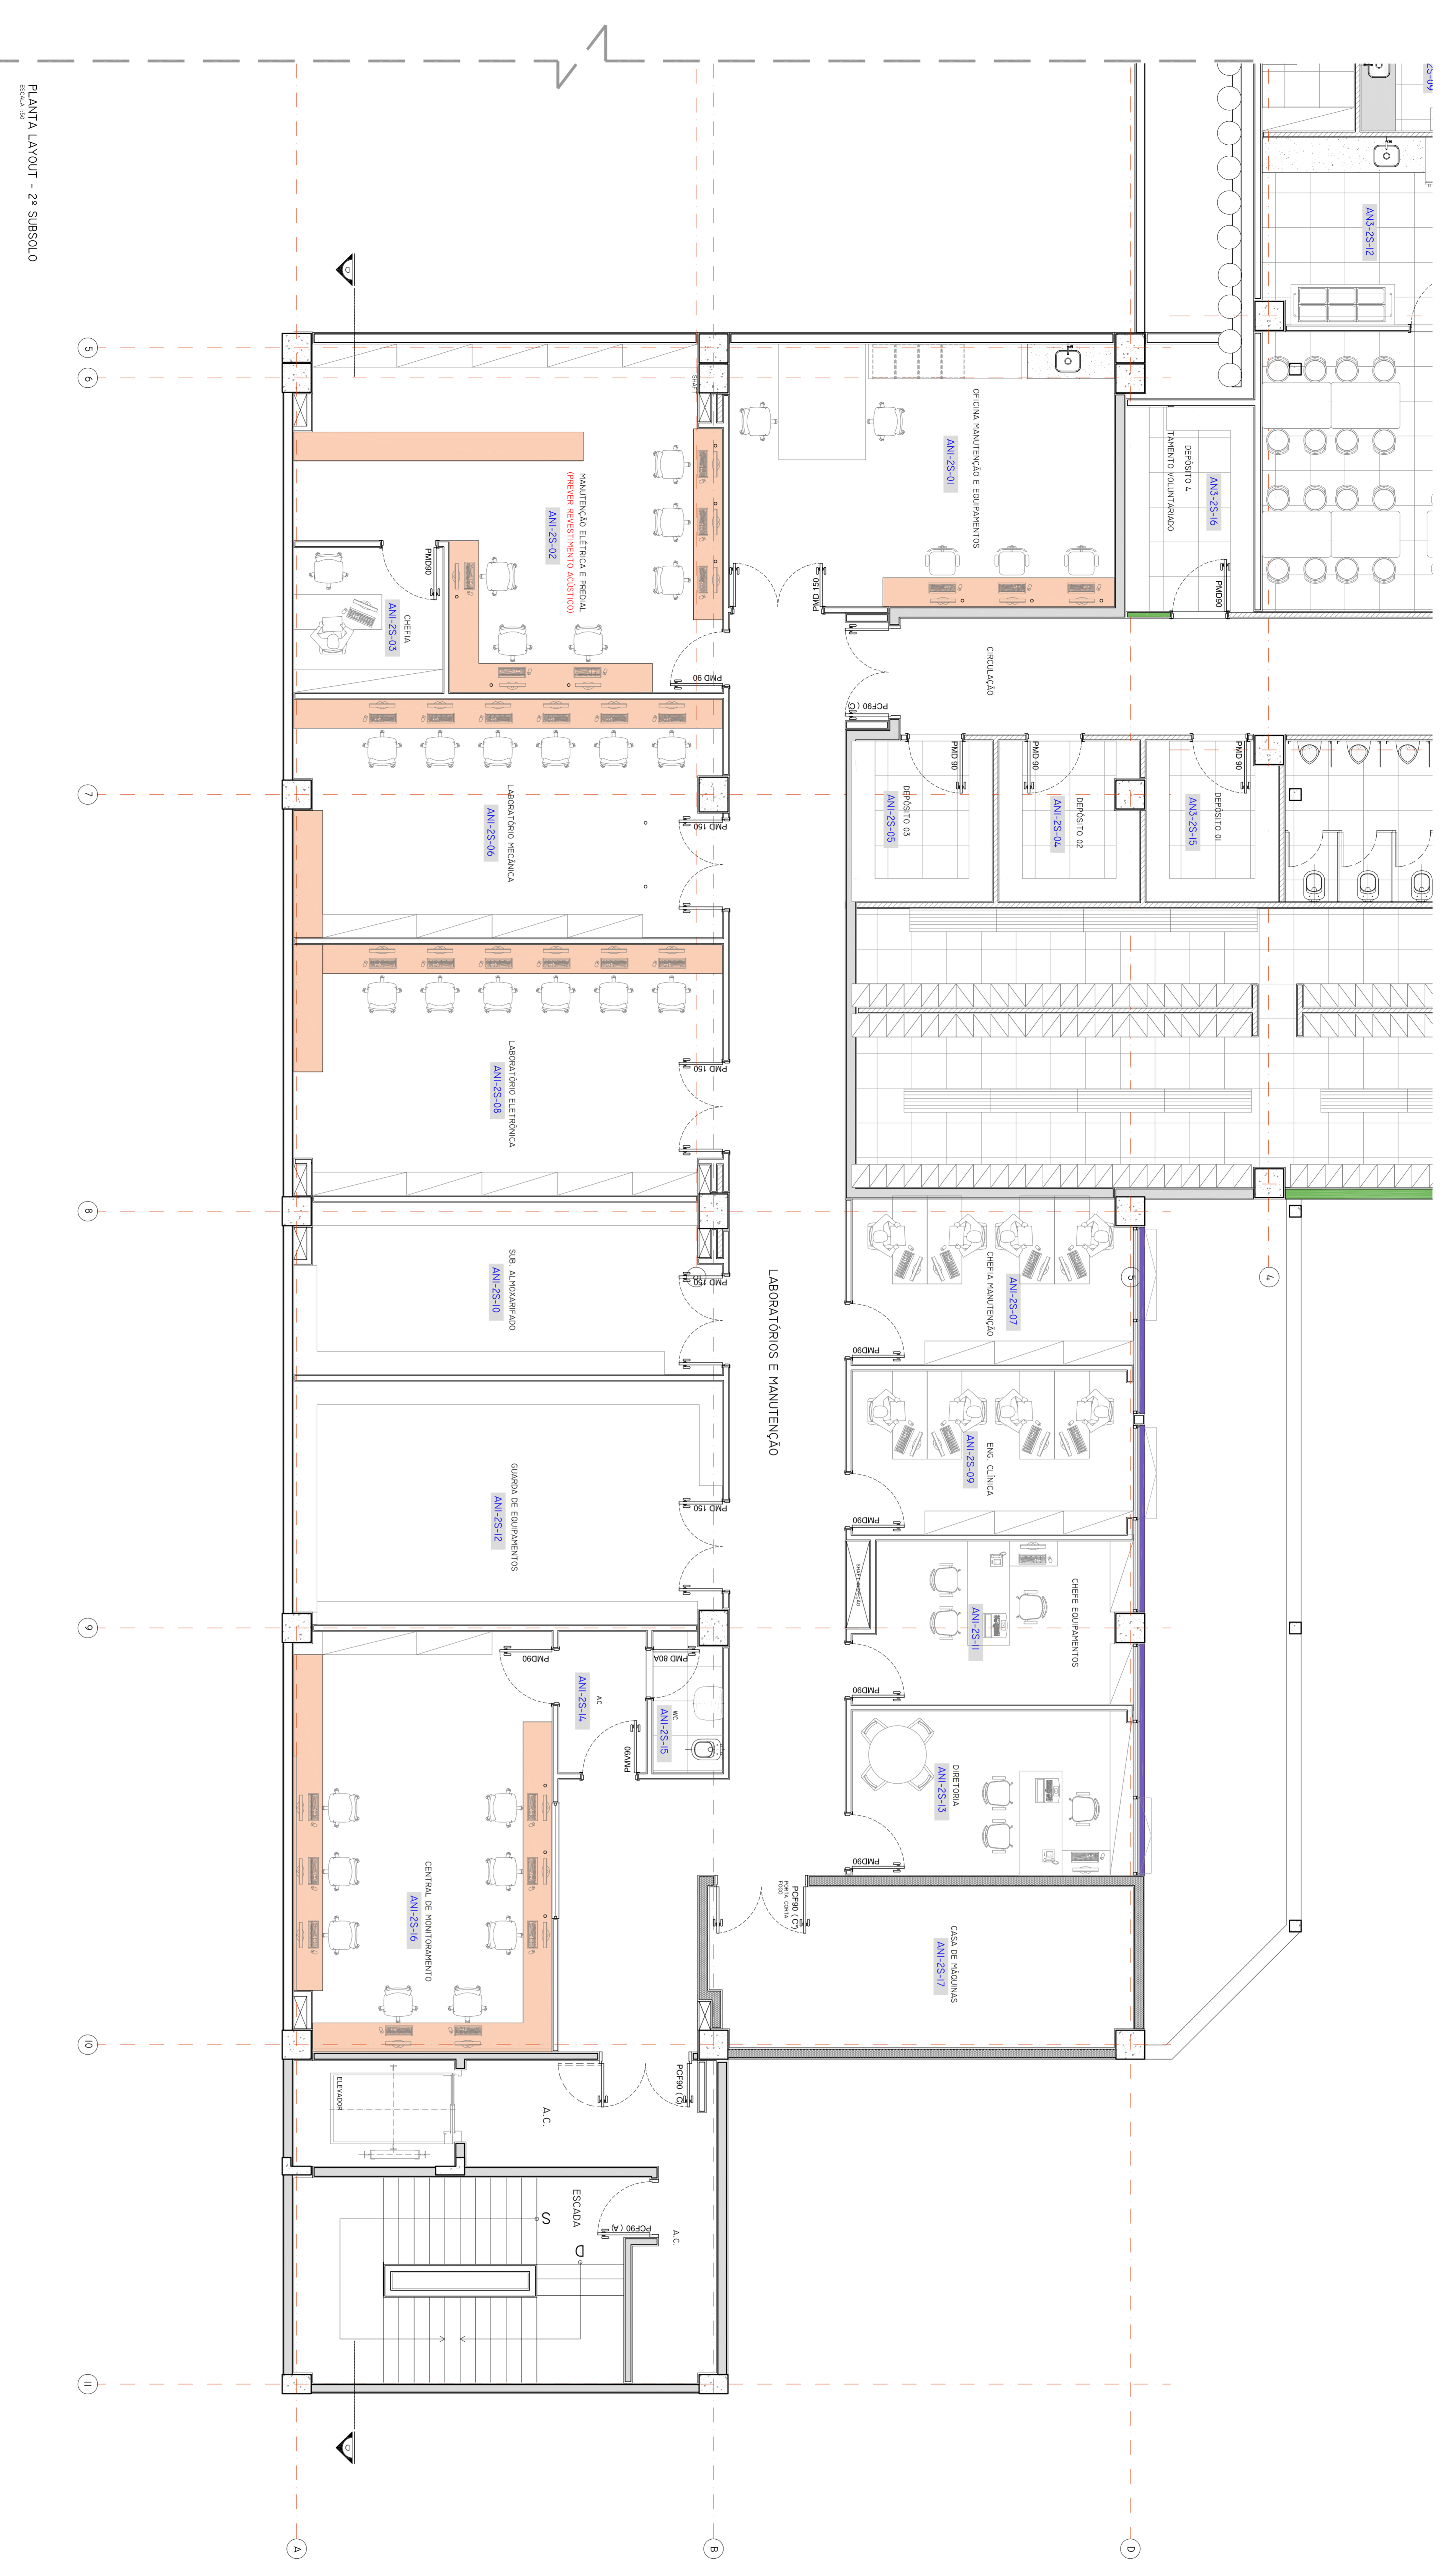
PLANTA LAYOUT - 2º SUBSOLO
ESCALA 1:50

5
6
7
8
9
10
11
A
B
D
4
5

MANUTENÇÃO ELÉTRICA E PREDIAL
(PREVER REVESTIMENTO ACÚSTICO)
ANI-2S-02

CHEFIA
ANI-2S-03

PMD90
PMD 90
PMD 150

OFICINA MANUTENÇÃO E EQUIPAMENTOS
ANI-2S-01

DEPÓSITO 4
TAMENTO VOLUNTARIADO
AN3-2S-16
AN3-2S-12

CIRCULAÇÃO
PCF90 (C)

LABORATÓRIO MECÂNICA
ANI-2S-06

DEPÓSITO 03
ANI-2S-05
DEPÓSITO 02
ANI-2S-04
DEPÓSITO 01
AN3-2S-15

LABORATÓRIO ELETRÔNICA
ANI-2S-08

SUB. ALMOXARIFADO
ANI-2S-10

LABORATÓRIOS E MANUTENÇÃO

CHEFIA MANUTENÇÃO
ANI-2S-07

ENG. CLÍNICA
ANI-2S-09

GUARDA DE EQUIPAMENTOS
ANI-2S-12

CHEFE EQUIPAMENTOS
ANI-2S-11

AC
ANI-2S-14
PMD 60A
WC
ANI-2S-15

DIRETORIA
ANI-2S-13

CENTRAL DE MONITORAMENTO
ANI-2S-16

PCF90 (C)
PORTA CORTA FOGO

CASA DE MÁQUINAS
ANI-2S-17

ELEVADOR
A.C.
PCF90 (C)
ESCADA
S
D
PCF90 (A)
A.C.